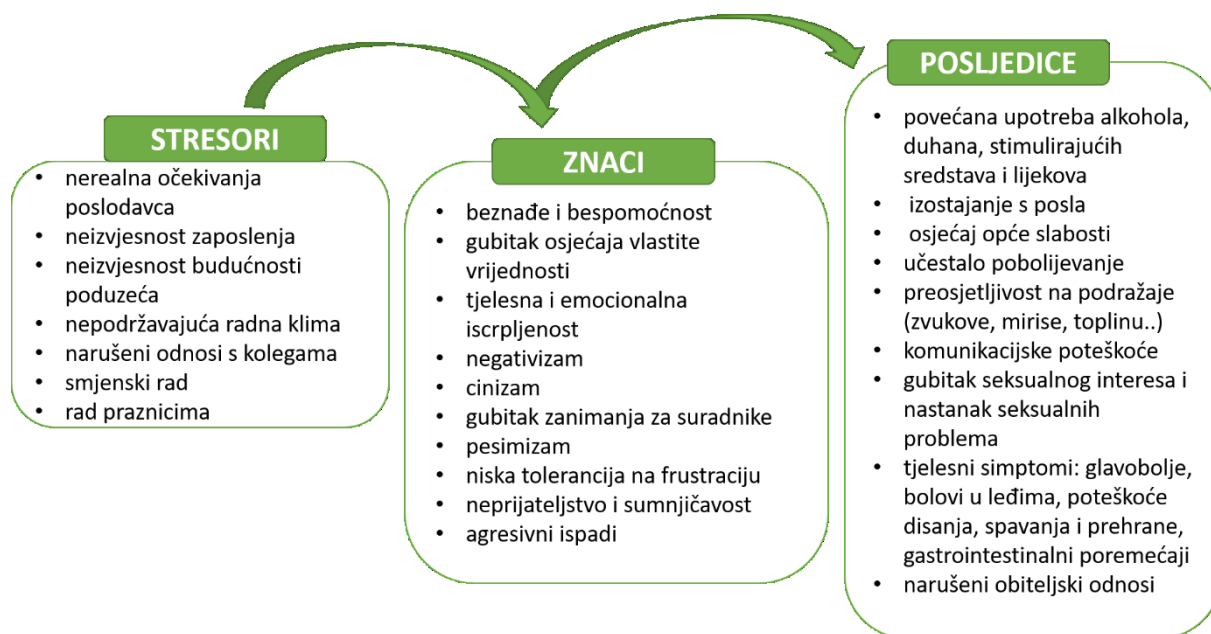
STRESORI

- nerealna očekivanja poslodavca
- neizvjesnost zaposlenja
- neizvjesnost budućnosti poduzeća
- nepodržavajuća radna klima
- narušeni odnosi s kolegama
- smjenski rad
- rad praznicima

ZNACI

- beznađe i bespomoćnost
- gubitak osjećaja vlastite vrijednosti
- tjelesna i emocionalna iscrpljenost
- negativizam
- cinizam
- gubitak zanimanja za suradnike
- pesimizam
- niska tolerancija na frustraciju
- neprijateljstvo i sumnjičavost
- agresivni ispadi

POSLJEDICE

- povećana upotreba alkohola, duhana, stimulirajućih sredstava i lijekova
- izostajanje s posla
- osjećaj opće slabosti
- učestalo pobolijevanje
- preosjetljivost na podražaje (zvukove, mirise, toplinu..)
- komunikacijske poteškoće
- gubitak seksualnog interesa i nastanak seksualnih problema
- tjelesni simptomi: glavobolje, bolovi u leđima, poteškoće disanja, spavanja i prehrane, gastrointestinalni poremećaji
- narušeni obiteljski odnosi